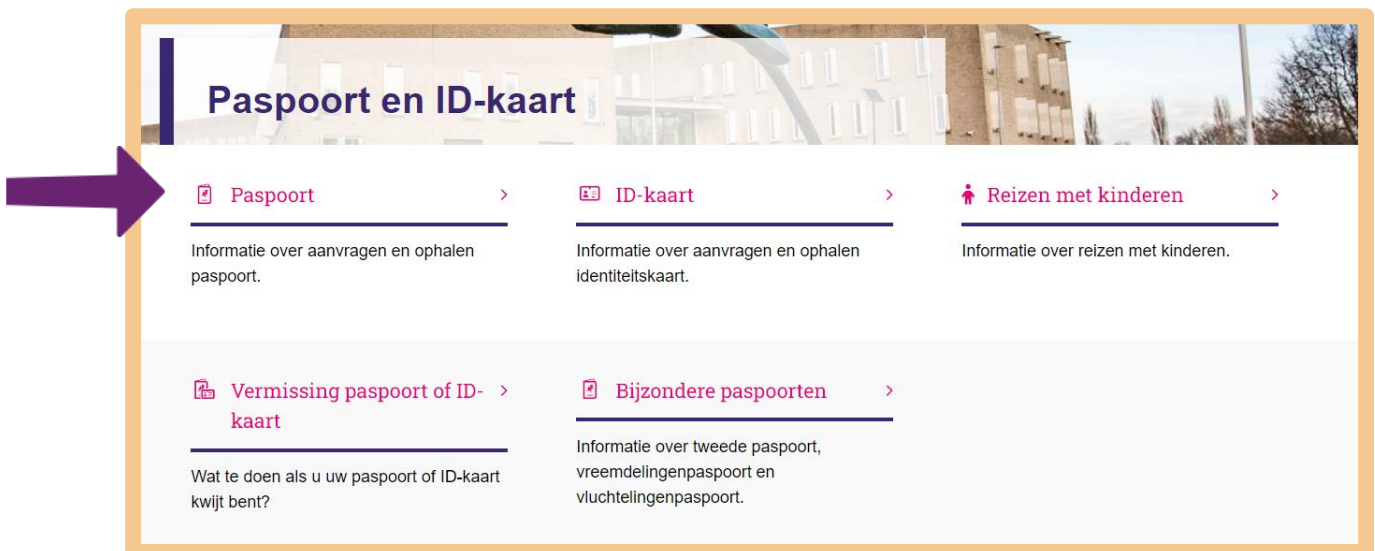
Paspoort en ID-kaart

Paspoort ›

Informatie over aanvragen en ophalen paspoort.

ID-kaart ›

Informatie over aanvragen en ophalen identiteitskaart.

Reizen met kinderen ›

Informatie over reizen met kinderen.

Vermissing paspoort of ID-kaart ›

Wat te doen als u uw paspoort of ID-kaart kwijt bent?

Bijzondere paspoorten ›

Informatie over tweede paspoort, vreemdelingenpaspoort en vluchtelingenpaspoort.